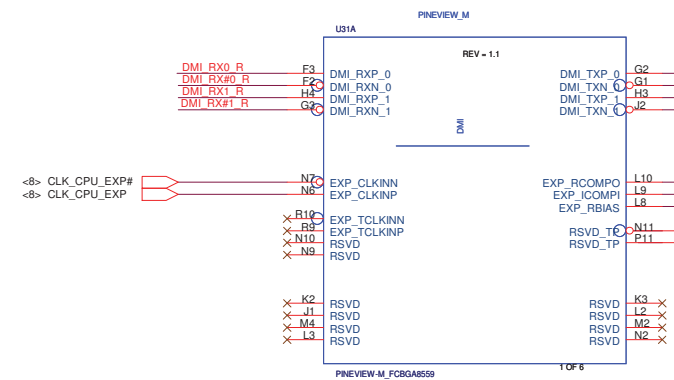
PINEVIEW_M

U31A

REV = 1.1

DMI_RX0_R
DMI_RX#0_R
DMI_RX1_R
DMI_RX#1_R

F3
F2
H4
G2

DMI_RXP_0
DMI_RXN_0
DMI_RXP_1
DMI_RXN_1

DMI_TXP_0
DMI_TXN_0
DMI_TXP_1
DMI_TXN_0

G2
G1
H3
J2

DMI

<8> CLK_CPU_EXP#
<8> CLK_CPU_EXP

N7
N6

EXP_CLKINN
EXP_CLKINP

EXP_RCOMPO
EXP_ICOMPI
EXP_RBIAS

L10
L9
L8

R10
R9
N10
N9

EXP_TCLKINN
EXP_TCLKINP
RSVD
RSVD

RSVD_TP
RSVD_TP

N11
P11

K2
J1
M4
L3

RSVD
RSVD
RSVD
RSVD

RSVD
RSVD
RSVD
RSVD

K3
L2
M2
N2

PINEVIEW-M_FCBGA8559

1 OF 6